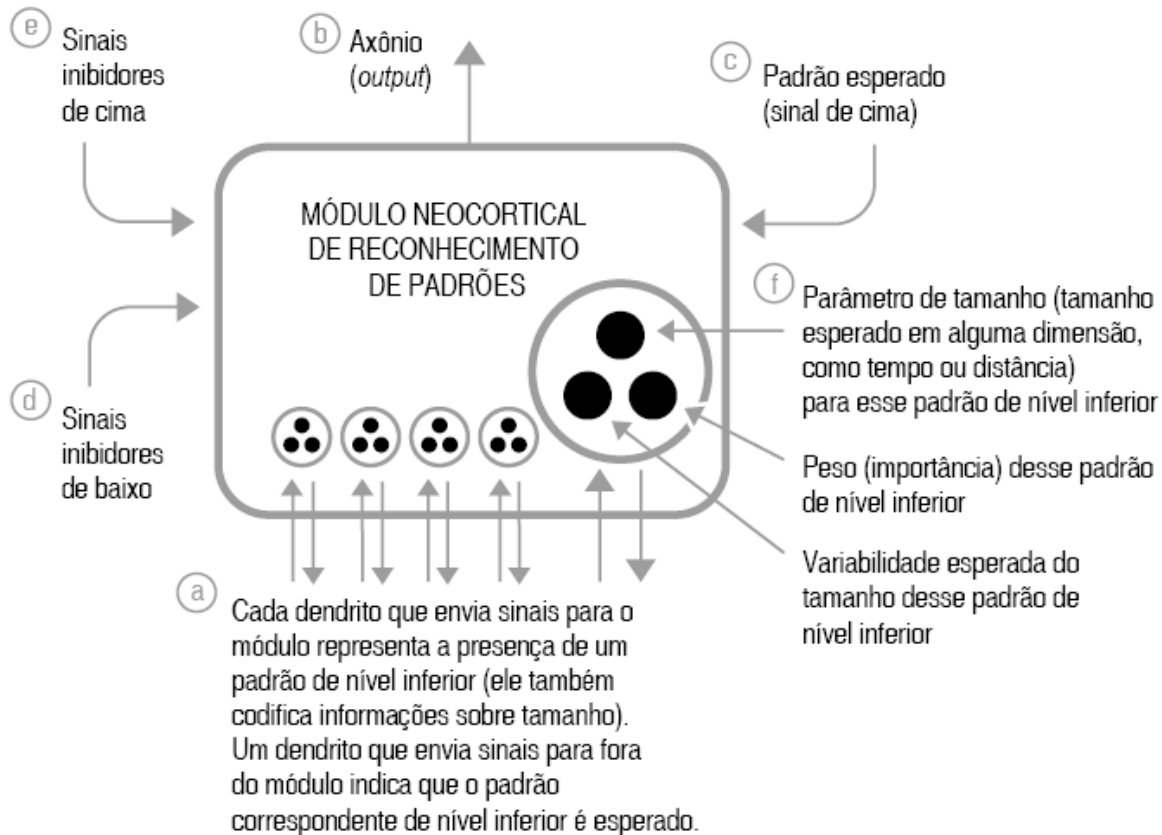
(e) Sinais inibidores de cima

(b) Axônio (*output*)

(c) Padrão esperado (sinal de cima)

MÓDULO NEOCORTICAL DE RECONHECIMENTO DE PADRÕES

(f) Parâmetro de tamanho (tamanho esperado em alguma dimensão, como tempo ou distância) para esse padrão de nível inferior

(d) Sinais inibidores de baixo

Peso (importância) desse padrão de nível inferior

Variabilidade esperada do tamanho desse padrão de nível inferior

(a) Cada dendrito que envia sinais para o módulo representa a presença de um padrão de nível inferior (ele também codifica informações sobre tamanho). Um dendrito que envia sinais para fora do módulo indica que o padrão correspondente de nível inferior é esperado.